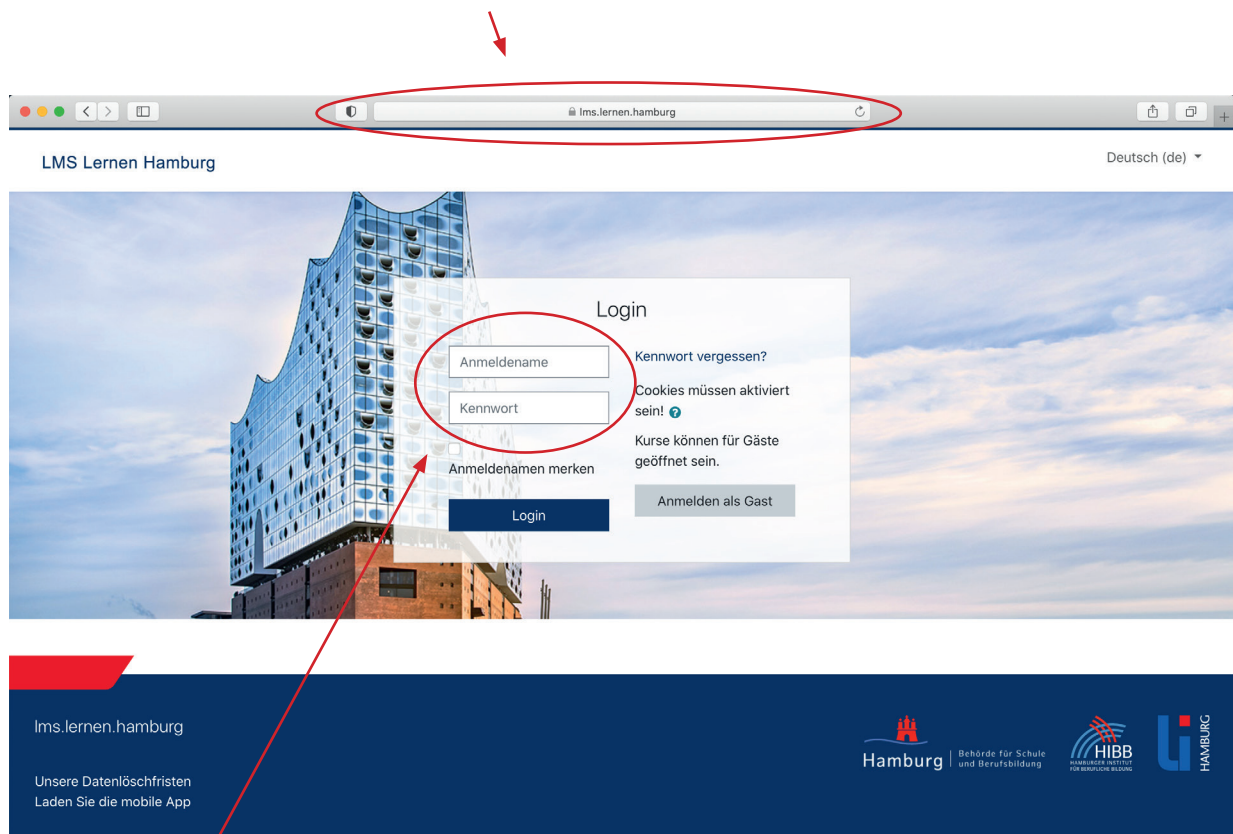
lms.lernen.hamburg

LMS Lernen Hamburg

Deutsch (de)

Login

Anmeldename

Kennwort

Anmeldenamen merken

Login

Kennwort vergessen?

Cookies müssen aktiviert sein!

Kurse können für Gäste geöffnet sein.

Anmelden als Gast

lms.lernen.hamburg

Unsere Datenlöschfristen
Laden Sie die mobile App

Hamburg | Behörde für Schule und Berufsbildung

HIBB HAMBURGER INSTITUT FÜR BERUFLICHE BILDUNG

HAMBURG